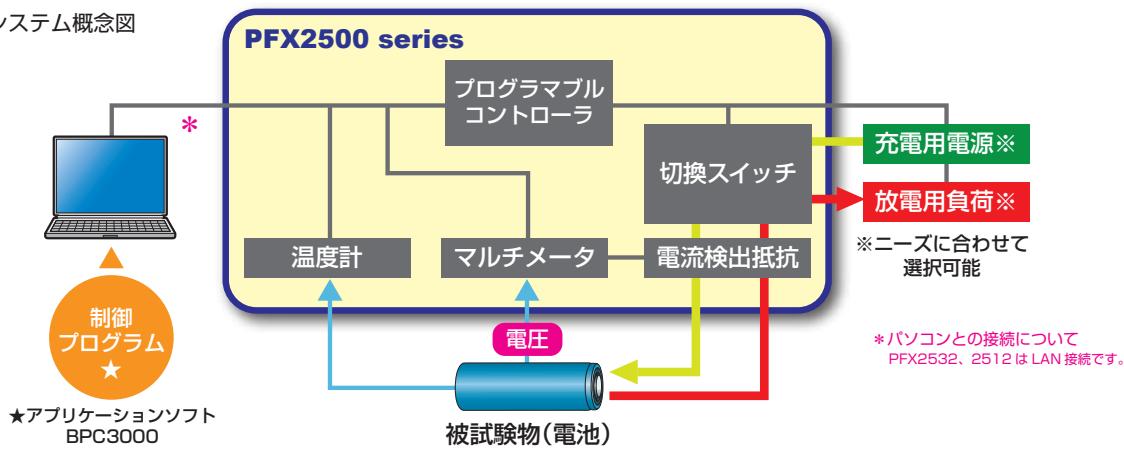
ステム概念図

PFX2500 series

プログラマブル
コントローラ

切換スイッチ

充電用電源※

放電用負荷※

※ニーズに合わせて
選択可能

温度計

マルチメータ

電流検出抵抗

＊

制御
プログラム
★

★アプリケーションソフト
BPC3000

電圧

被試験物(電池)

＊パソコンとの接続について
PFX2532、2512はLAN接続です。